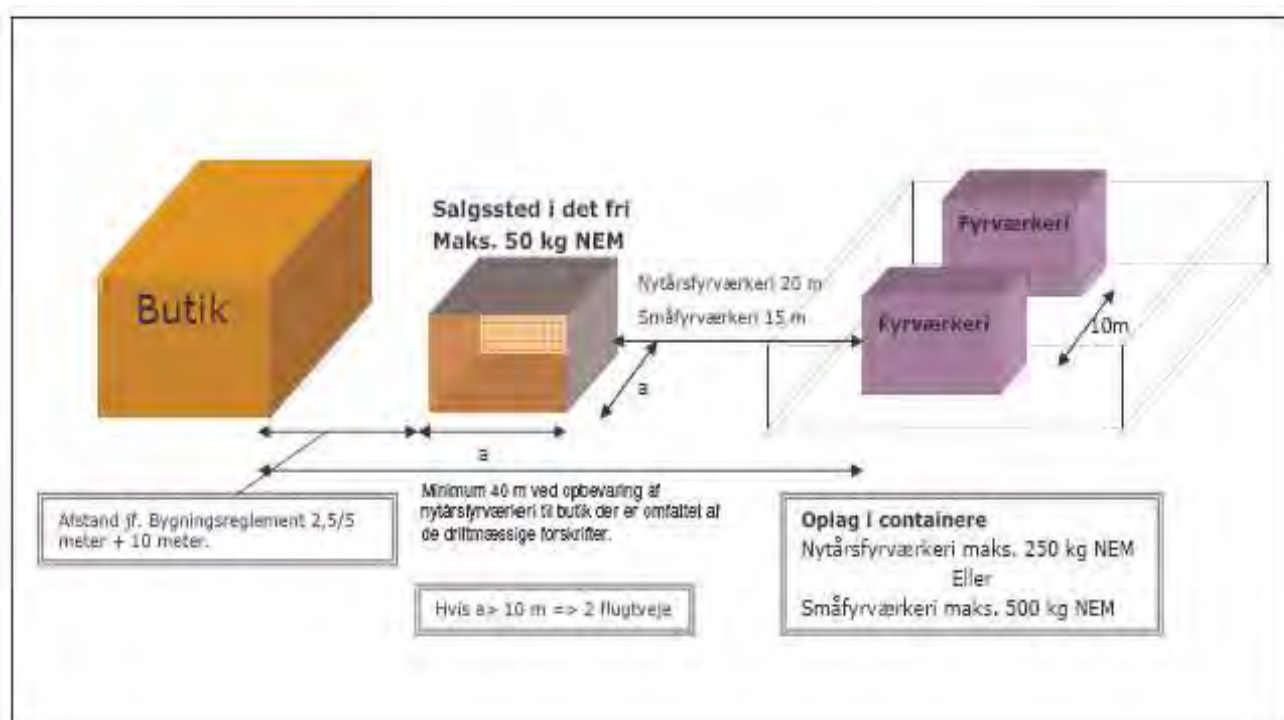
Butik

Salgssted i det fri
Maks. 50 kg NEM

Nytårsfyrværkeri 20 m
Småfyrværkeri 15 m

Fyrværkeri

Fyrværkeri

10m

a

a

Afstand jf. Bygningsreglement 2,5/5 meter + 10 meter.

Minimum 40 m ved opbevaring af nytårsfyrværkeri til butik der er omfattet af de driftmæssige forskrifter.

Hvis a> 10 m => 2 flugtveje

Oplag i containere
Nytårsfyrværkeri maks. 250 kg NEM
Eller
Småfyrværkeri maks. 500 kg NEM